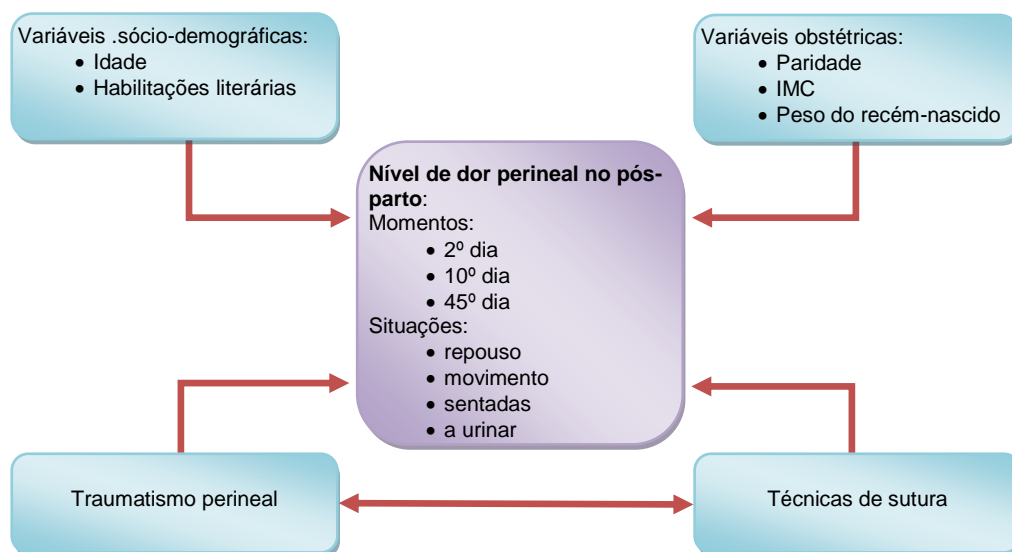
Variáveis .sócio-demográficas:
- Idade
- Habilitações literárias

Variáveis obstétricas:
- Paridade
- IMC
- Peso do recém-nascido

**Nível de dor perineal no pósparto**:
Momentos:
- 2º dia
- 10º dia
- 45º dia
Situações:
- repouso
- movimento
- sentadas
- a urinar

Traumatismo perineal

Técnicas de sutura